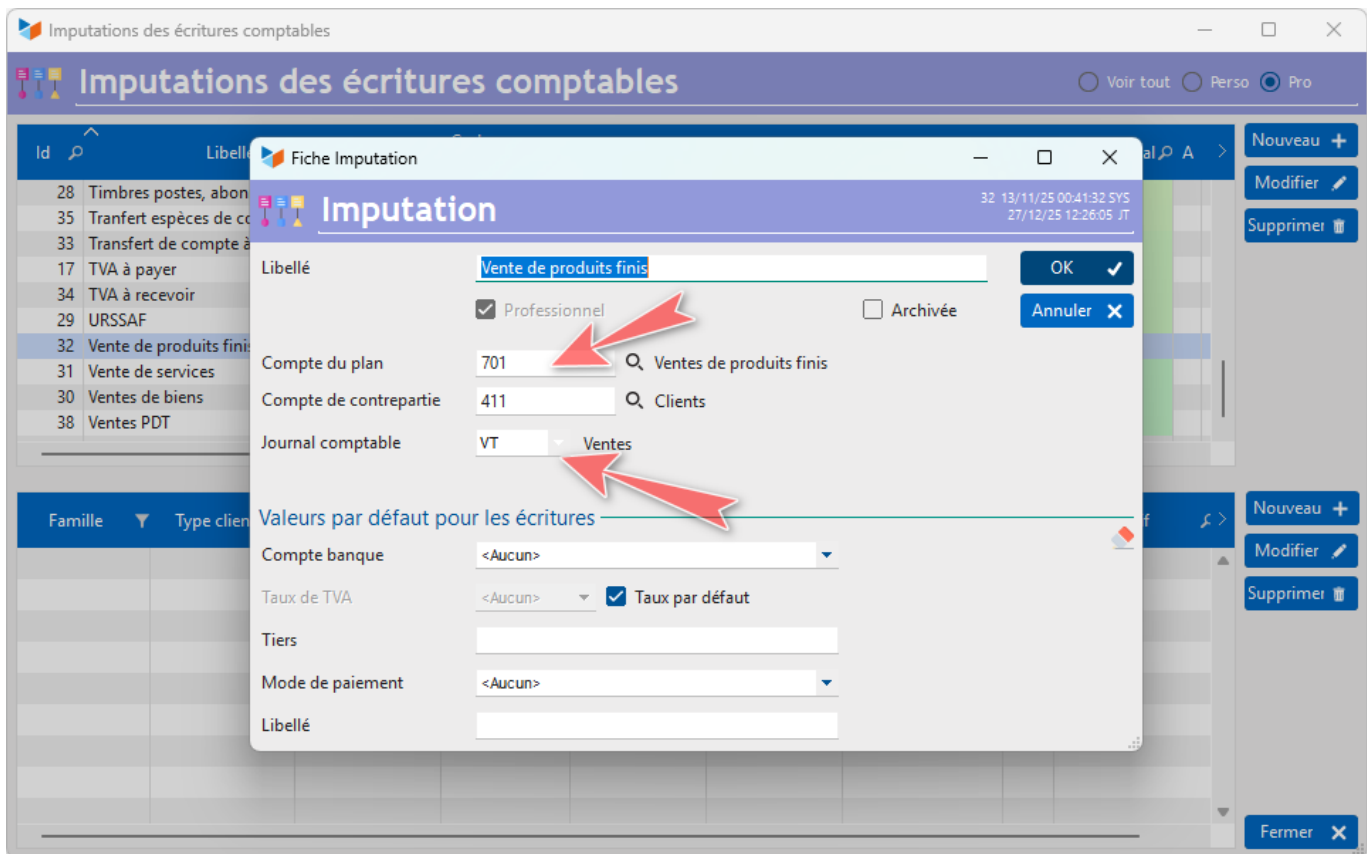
Imputations des écritures comptables

Imputations des écritures comptables

Voir tout Perso Pro

Id Libellé al A

Nouveau +
Modifier
Supprimer

| Id | Libellé |
|---|---|
| 28 | Timbres postes, abon |
| 35 | Tranfert espèces de co |
| 33 | Transfert de compte à |
| 17 | TVA à payer |
| 34 | TVA à recevoir |
| 29 | URSSAF |
| 32 | Vente de produits finis |
| 31 | Vente de services |
| 30 | Ventes de biens |
| 38 | Ventes PDT |

Famille Type clien

Nouveau +
Modifier
Supprimer

Fermer ✕

Fiche Imputation

Imputation

32 13/11/25 00:41:32 SYS
27/12/25 12:26:05 JT

Libellé Vente de produits finis

OK ✓

Professionnel Archivée

Annuler ✕

Compte du plan 701 Ventes de produits finis

Compte de contrepartie 411 Clients

Journal comptable VT Ventes

Valeurs par défaut pour les écritures

Compte banque <Aucun>

Taux de TVA <Aucun> Taux par défaut

Tiers

Mode de paiement <Aucun>

Libellé